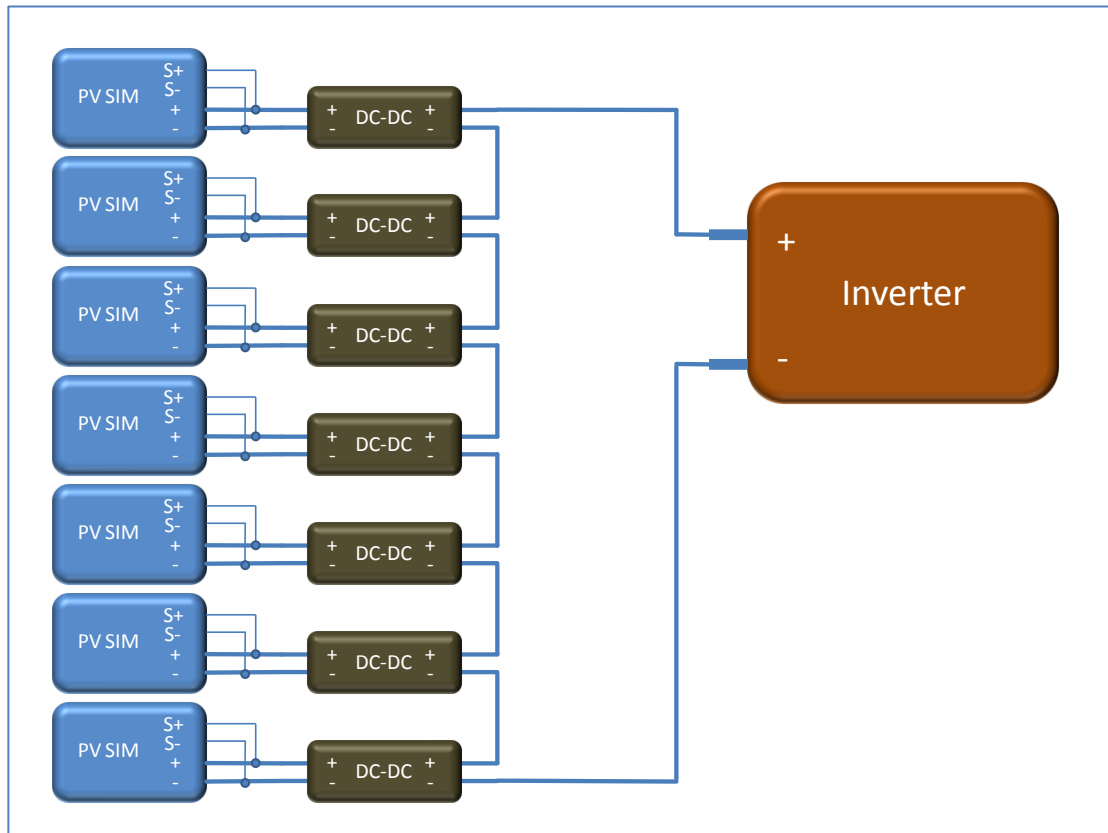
PV SIM
S+
S-
+
-

+
-
DC-DC
+
-

PV SIM
S+
S-
+
-

+
-
DC-DC
+
-

PV SIM
S+
S-
+
-

+
-
DC-DC
+
-

PV SIM
S+
S-
+
-

+
-
DC-DC
+
-

PV SIM
S+
S-
+
-

+
-
DC-DC
+
-

PV SIM
S+
S-
+
-

+
-
DC-DC
+
-

PV SIM
S+
S-
+
-

+
-
DC-DC
+
-

+
Inverter
-